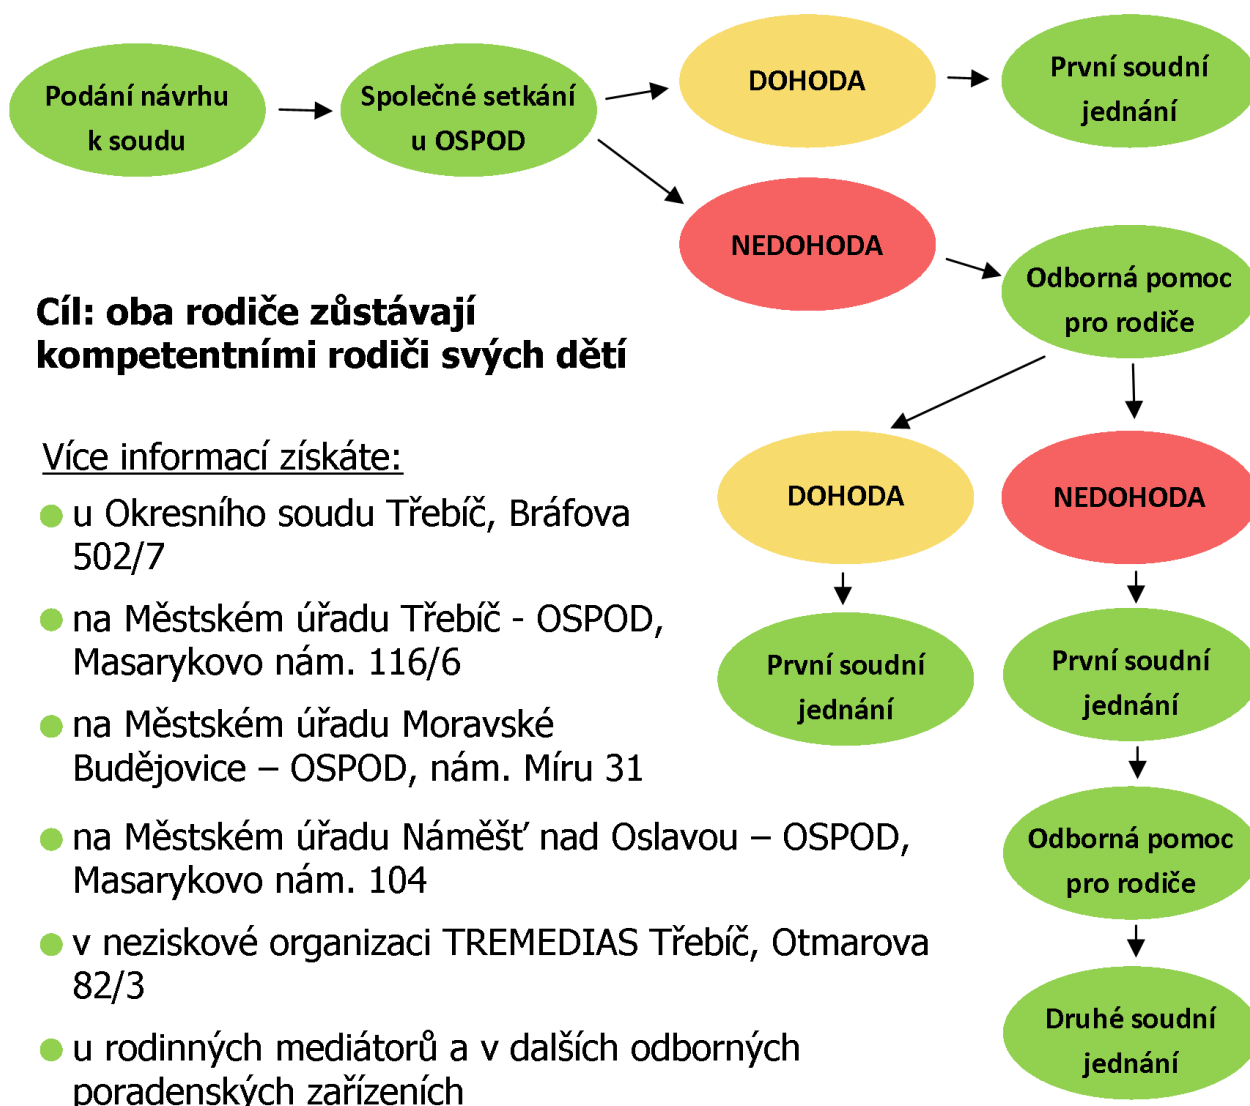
Podání návrhu k soudu

Společné setkání u OSPOD

DOHODA

První soudní jednání

NEDOHODA

Odborná pomoc pro rodiče

Cíl: oba rodiče zůstávají kompetentními rodiči svých dětí

DOHODA

NEDOHODA

První soudní jednání

První soudní jednání

Odborná pomoc pro rodiče

Druhé soudní jednání

Více informací získáte:

u Okresního soudu Třebíč, Bráfova 502/7

na Městském úřadu Třebíč - OSPOD, Masarykovo nám. 116/6

na Městském úřadu Moravské Budějovice – OSPOD, nám. Míru 31

na Městském úřadu Náměšť nad Oslavou – OSPOD, Masarykovo nám. 104

v neziskové organizaci TREMEDIAS Třebíč, Otmarova 82/3

u rodinných mediátorů a v dalších odborných poradenských zařízeních